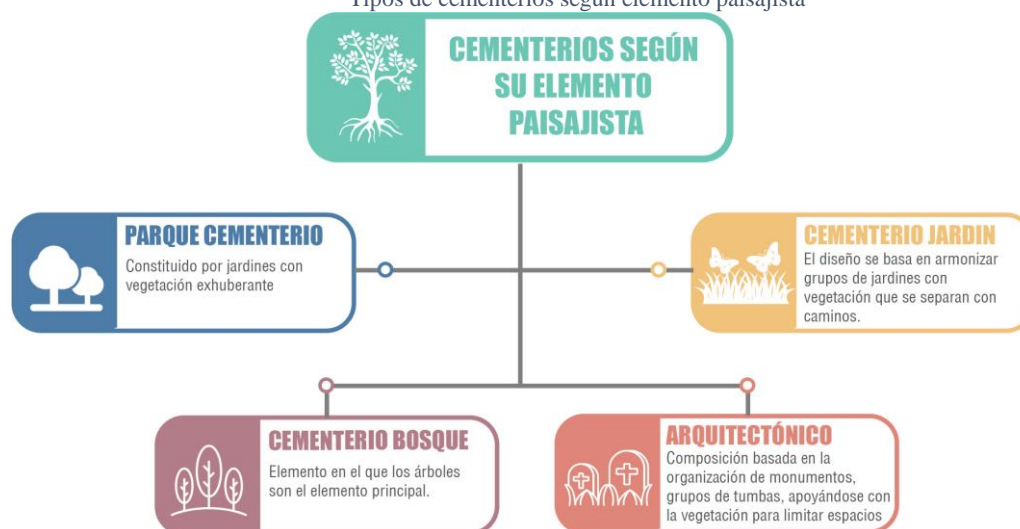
Tipos de cementerios según elemento paisajista

CEMENTERIOS SEGÚN SU ELEMENTO PAISAJISTA

PARQUE CEMENTERIO
Constituido por jardines con vegetación exhuberante

CEMENTERIO JARDIN
El diseño se basa en armonizar grupos de jardines con vegetación que se separan con caminos.

CEMENTERIO BOSQUE
Elemento en el que los árboles son el elemento principal.

ARQUITECTÓNICO
Composición basada en la organización de monumentos, grupos de tumbas, apoyándose con la vegetación para limitar espacios